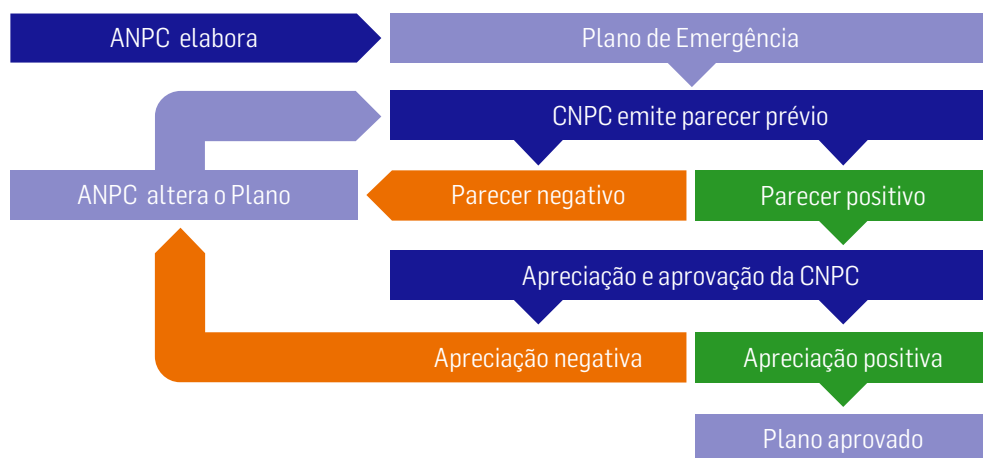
ANPC elabora

Plano de Emergência

CNPC emite parecer prévio

ANPC altera o Plano

Parecer negativo

Parecer positivo

Apreciação e aprovação da CNPC

Apreciação negativa

Apreciação positiva

Plano aprovado